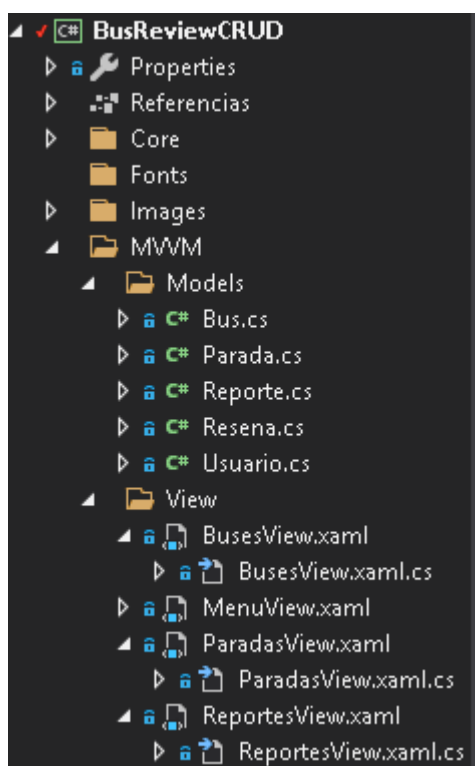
C# BusReviewCRUD
Properties
Referencias
Core
Fonts
Images
MVVM
Models
C# Bus.cs
C# Parada.cs
C# Reporte.cs
C# Resena.cs
C# Usuario.cs
View
BusesView.xaml
BusesView.xaml.cs
MenuView.xaml
ParadasView.xaml
ParadasView.xaml.cs
ReportesView.xaml
ReportesView.xaml.cs